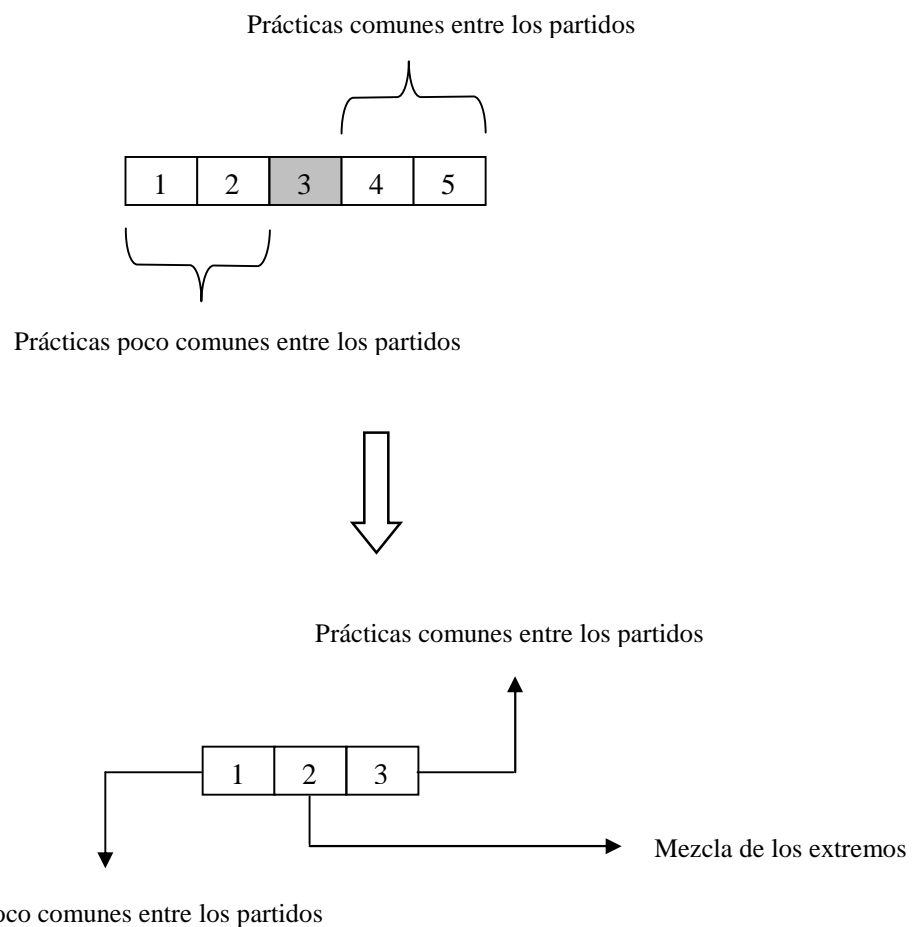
Prácticas comunes entre los partidos

| 1 | 2 | 3 | 4 | 5 |
|---|---|---|---|---|

Prácticas poco comunes entre los partidos

Prácticas comunes entre los partidos

| 1 | 2 | 3 |
|---|---|---|

Mezcla de los extremos

oco comunes entre los partidos